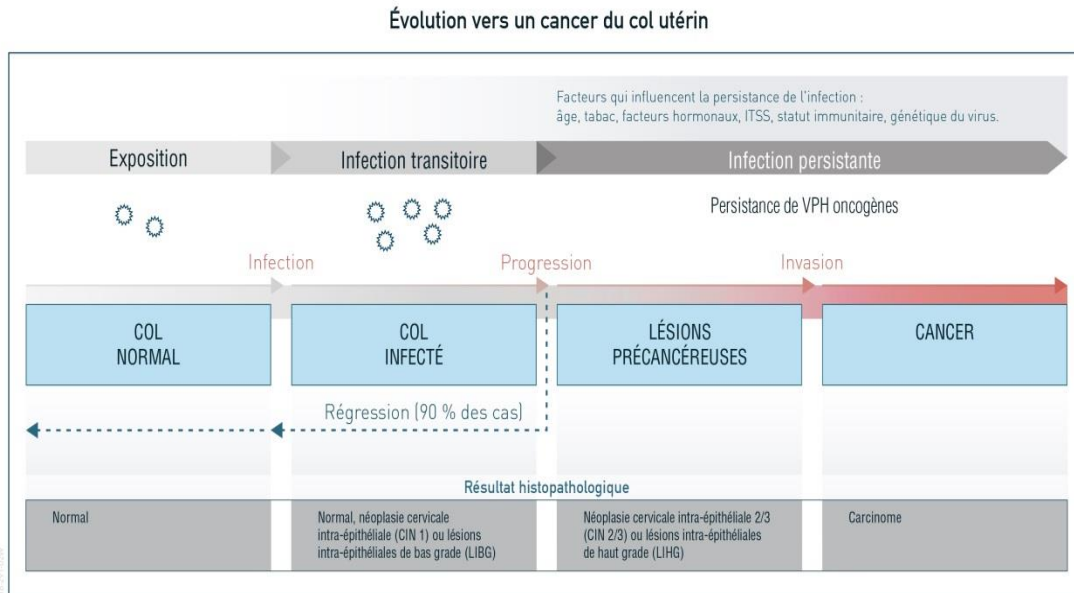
Évolution vers un cancer du col utérin

Facteurs qui influencent la persistance de l'infection : âge, tabac, facteurs hormonaux, ITSS, statut immunitaire, génétique du virus.

Exposition

Infection transitoire

Infection persistante

Persistance de VPH oncogènes

Infection

Progression

Invasion

COL NORMAL

COL INFECTÉ

LÉSIONS PRÉCANCÉREUSES

CANCER

Régression (90 % des cas)

Résultat histopathologique

Normal

Normal, néoplasie cervicale intra-épithéliale (CIN 1) ou lésions intra-épithéliales de bas grade (LIBG)

Néoplasie cervicale intra-épithéliale 2/3 (CIN 2/3) ou lésions intra-épithéliales de haut grade (LIHG)

Carcinome